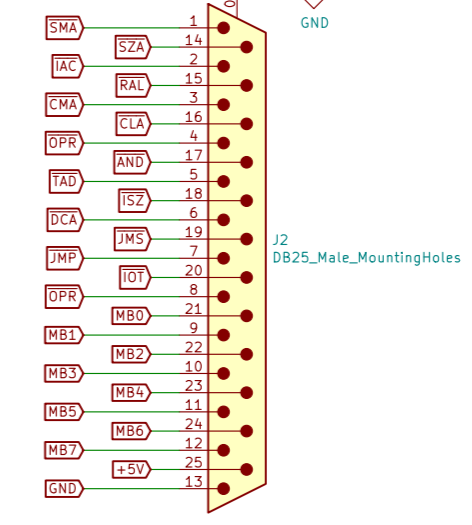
GND

SMA 1
SZA 14
IAC 2
RAL 15
CMA 3
CLA 16
OPR 4
AND 17
TAD 5
ISZ 18
DCA 6
JMS 19
JMP 7
IOT 20
OPR 8
MB0 21
MB1 9
MB2 22
MB3 10
MB4 23
MB5 11
MB6 24
MB7 12
+5V 25
GND 13

0

J2
DB25_Male_MountingHoles